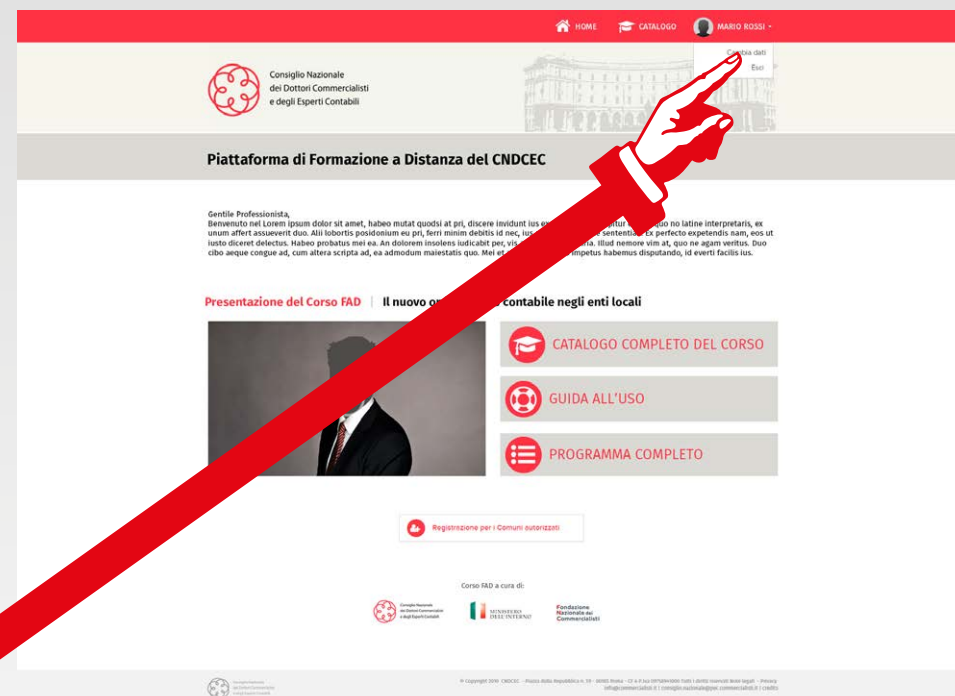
HOME CATALOGO MARIO ROSSI

Cambia dati
Esci

Consiglio Nazionale dei Dottori Commercialisti e degli Esperti Contabili

Piattaforma di Formazione a Distanza del CNDCEC

Gentile Professionista,
Benvenuto nel Lorem ipsum dolor sit amet, habeo mutat quodsi at pri, discere invidunt ius ex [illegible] no latine interpretaris, ex unum affert assueverit duo. Alii lobortis posidonium eu pri, ferri minim debitis id nec, ius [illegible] sententiae. Ex perfecto expetendis nam, eos ut iusto diceret delectus. Habeo probatus mei ea. An dolorem insolens iudicabit per, vis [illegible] ria. Illud nemore vim at, quo ne agam veritus. Duo cibo aeque congue ad, cum altera scripta ad, ea admodum maiestatis quo. Mei et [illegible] impetus habemus disputando, id everti facilis ius.

Presentazione del Corso FAD | Il nuovo o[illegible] contabile negli enti locali

CATALOGO COMPLETO DEL CORSO

GUIDA ALL'USO

PROGRAMMA COMPLETO

Registrazione per i Comuni autorizzati

Corso FAD a cura di:

Consiglio Nazionale dei Dottori Commercialisti e degli Esperti Contabili
MINISTERO DELL'INTERNO
Fondazione Nazionale dei Commercialisti

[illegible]